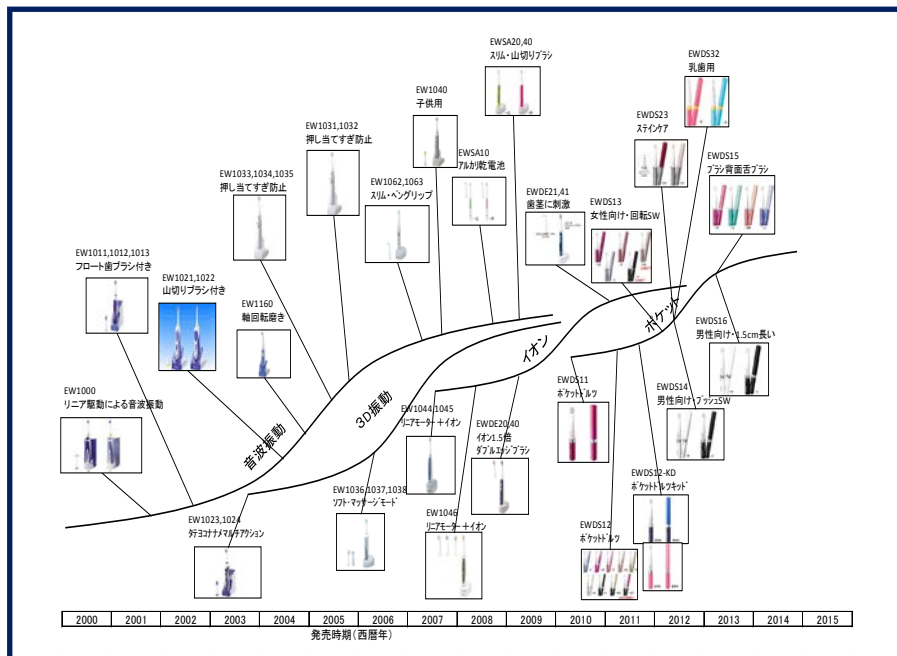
EWSA20,40
スリム・山切りブラシ

EWDS32
乳歯用

EW1040
子供用

EWDS23
ステインケア

EW1031,1032
押し当てすぎ防止

EWSA10
アルカリ乾電池

EWDS15
ブラシ背面舌ブラシ

EW1033,1034,1035
押し当てすぎ防止

EW1062,1063
スリム・ベングリップ

EWDE21,41
歯茎に刺激

EWDS13
女性向け・回転SW

EW1011,1012,1013
フロート歯ブラシ付き

EW1021,1022
山切りブラシ付き

EW1160
軸回転磨き

ポケット

イオン

EWDS16
男性向け・1.5cm長い

3D振動

EW1000
リニア駆動による音波振動

音波振動

EWDS11
ポケットドルツ

EWDS14
男性向け・プッシュSW

EW1044,1045
リニアモーター＋イオン

EWDE20,40
イオン1.5倍
ダブルエッジブラシ

EWDS12-KD
ポケットドルツキッド

EW1036,1037,1038
ソフト・マッサージモード

EW1023,1024
タテヨコナナメマルチアクション

EW1046
リニアモーター＋イオン

EWDS12
ポケットドルツ

| 2000 | 2001 | 2002 | 2003 | 2004 | 2005 | 2006 | 2007 | 2008 | 2009 | 2010 | 2011 | 2012 | 2013 | 2014 | 2015 |
|---|---|---|---|---|---|---|---|---|---|---|---|---|---|---|---|

発売時期（西暦年）